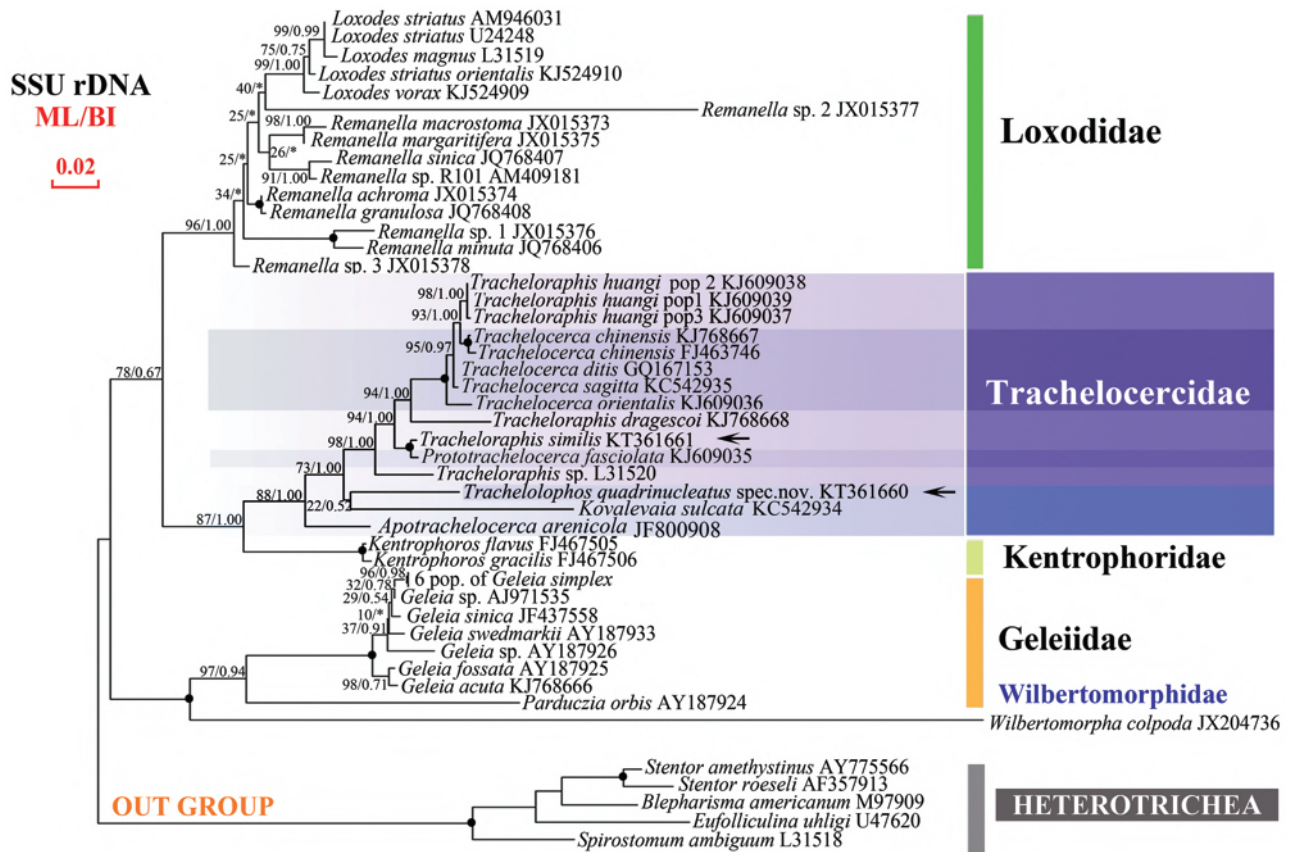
SSU rDNA
ML/BI
0.02

99/0.99 Loxodes striatus AM946031
Loxodes striatus U24248
75/0.75 Loxodes magnus L31519
99/1.00 Loxodes striatus orientalis KJ524910
40/* Loxodes vorax KJ524909
Remanella sp. 2 JX015377
25/* 98/1.00 Remanella macrostoma JX015373
Remanella margaritifera JX015375
26/*
25/* Remanella sinica JQ768407
91/1.00 Remanella sp. R101 AM409181
34/* Remanella achroma JX015374
Remanella granulosa JQ768408
96/1.00 Remanella sp. 1 JX015376
Remanella minuta JQ768406
Remanella sp. 3 JX015378
Tracheloraphis huangi pop 2 KJ609038
98/1.00 Tracheloraphis huangi pop1 KJ609039
93/1.00 Tracheloraphis huangi pop3 KJ609037
Trachelocerca chinensis KJ768667
95/0.97 Trachelocerca chinensis FJ463746
Trachelocerca ditis GQ167153
78/0.67 94/1.00 Trachelocerca sagitta KC542935
Trachelocerca orientalis KJ609036
94/1.00 Tracheloraphis dragescoi KJ768668
Tracheloraphis similis KT361661
98/1.00 Prototrachelocerca fasciolata KJ609035
73/1.00 Tracheloraphis sp. L31520
88/1.00 Trachelolophos quadrinucleatus spec.nov. KT361660
22/0.52 Kovalevaia sulcata KC542934
87/1.00 Apotrachelocerca arenicola JF800908
Kentrophoros flavus FJ467505
Kentrophoros gracilis FJ467506
96/0.98 16 pop. of Geleia simplex
32/0.78
29/0.54 Geleia sp. AJ971535
10/* Geleia sinica JF437558
37/0.91 Geleia swedmarkii AY187933
Geleia sp. AY187926
97/0.94 Geleia fossata AY187925
98/0.71 Geleia acuta KJ768666
Parduczia orbis AY187924
Wilbertomorpha colpoda JX204736
Stentor amethystinus AY775566
Stentor roeseli AF357913
OUT GROUP Blepharisma americanum M97909
Eufolliculina uhligi U47620
Spirostomum ambiguum L31518

Loxodidae
Trachelocercidae
Kentrophoridae
Geleiidae
Wilbertomorphidae
HETEROTRICHEA